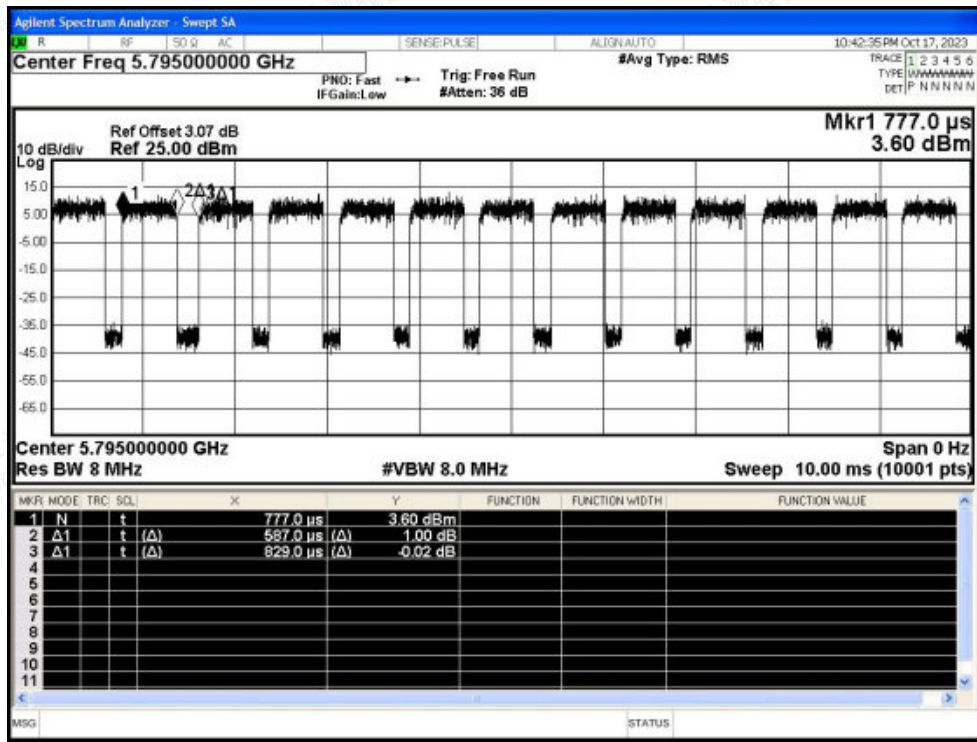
Agilent Spectrum Analyzer - Swept SA

R RF 50 Ω AC SENSE:PULSE ALIGN AUTO 10:42:35 PM Oct 17, 2023

Center Freq 5.795000000 GHz

PNO: Fast IFGain:Low Trig: Free Run #Atten: 36 dB

#Avg Type: RMS

TRACE 1 2 3 4 5 6
TYPE WWWWWW
DET P N N N N N

Ref Offset 3.07 dB
10 dB/div Ref 25.00 dBm
Log

Mkr1 777.0 µs
3.60 dBm

15.0
5.00
-5.00
-15.0
-25.0
-35.0
-45.0
-55.0
-65.0

1 2Δ1 3Δ1

Center 5.795000000 GHz
Res BW 8 MHz
#VBW 8.0 MHz
Span 0 Hz
Sweep 10.00 ms (10001 pts)

| MKR | MODE | TRC | SCL | X | Y | FUNCTION | FUNCTION WIDTH | FUNCTION VALUE |
|---|---|---|---|---|---|---|---|---|
| 1 | N | | t | 777.0 µs | 3.60 dBm | | | |
| 2 | Δ1 | | t (Δ) | 587.0 µs (Δ) | 1.00 dB | | | |
| 3 | Δ1 | | t (Δ) | 829.0 µs (Δ) | -0.02 dB | | | |
| 4 | | | | | | | | |
| 5 | | | | | | | | |
| 6 | | | | | | | | |
| 7 | | | | | | | | |
| 8 | | | | | | | | |
| 9 | | | | | | | | |
| 10 | | | | | | | | |
| 11 | | | | | | | | |

MSG STATUS